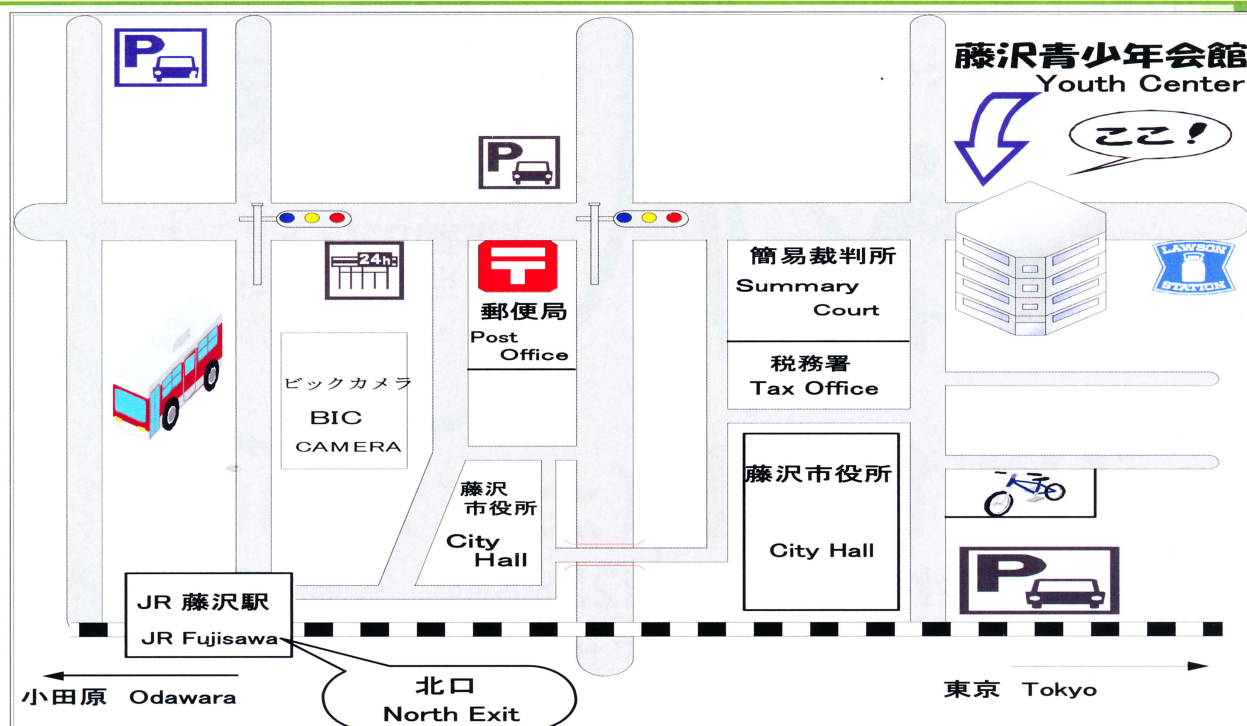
P

藤沢青少年会館
Youth Center

ここ!

P

24h

郵便局
Post Office

簡易裁判所
Summary Court

LAWSON STATION

税務署
Tax Office

ビックカメラ
BIC CAMERA

藤沢市役所

藤沢市役所
City Hall

City Hall

P

JR 藤沢駅
JR Fujisawa

北口
North Exit

小田原 Odawara

東京 Tokyo